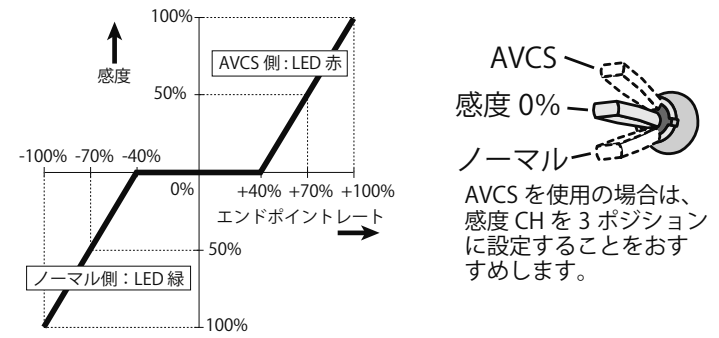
100%

感度

AVCS 側 : LED 赤

50%

-100% -70% -40%

0%

+40% +70% +100%

エンドポイントレート

50%

ノーマル側 : LED 緑

100%

AVCS

感度 0%

ノーマル

AVCS を使用の場合は、感度 CH を 3 ポジションに設定することをおすすめします。